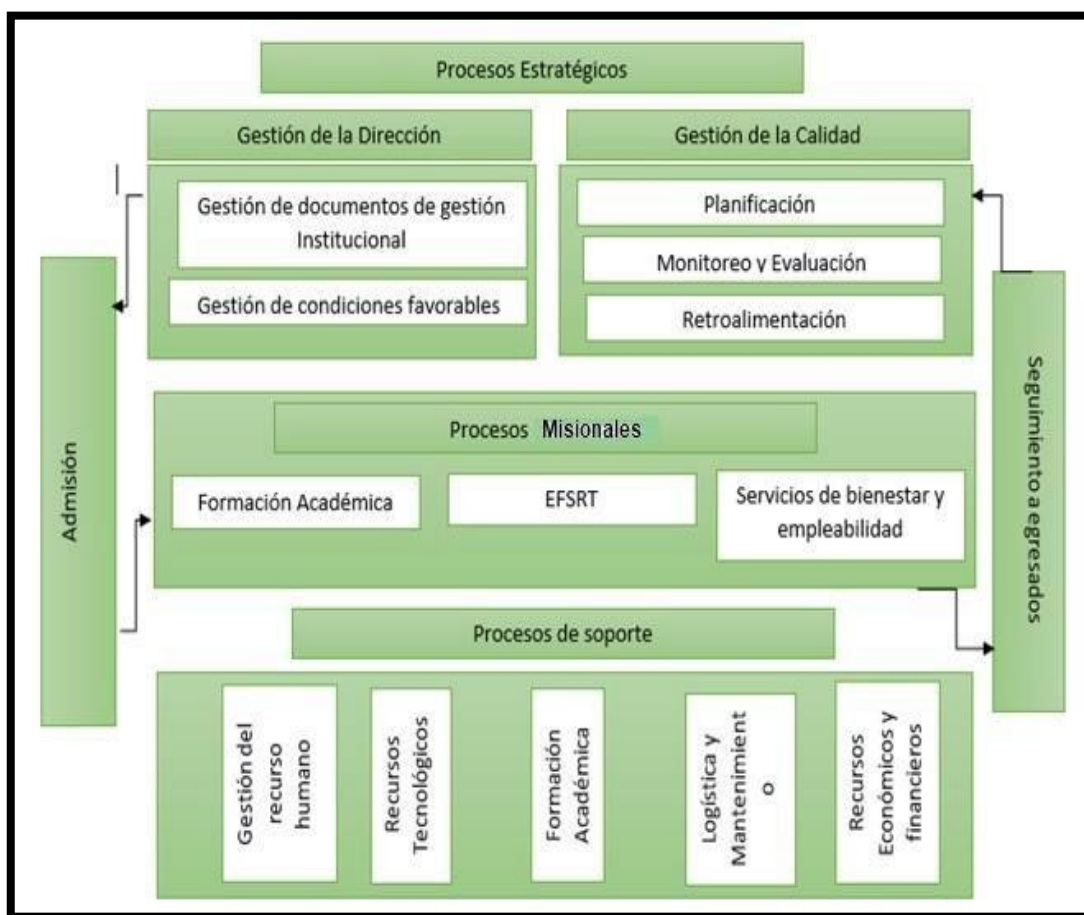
Procesos Estratégicos

Gestión de la Dirección

Gestión de la Calidad

Gestión de documentos de gestión Institucional

Gestión de condiciones favorables

Planificación

Monitoreo y Evaluación

Retroalimentación

Admisión

Seguimiento a egresados

Procesos Misionales

Formación Académica

EFSRT

Servicios de bienestar y empleabilidad

Procesos de soporte

Gestión del recurso humano

Recursos Tecnológicos

Formación Académica

Logística y Mantenimient o

Recursos Económicos y financieros